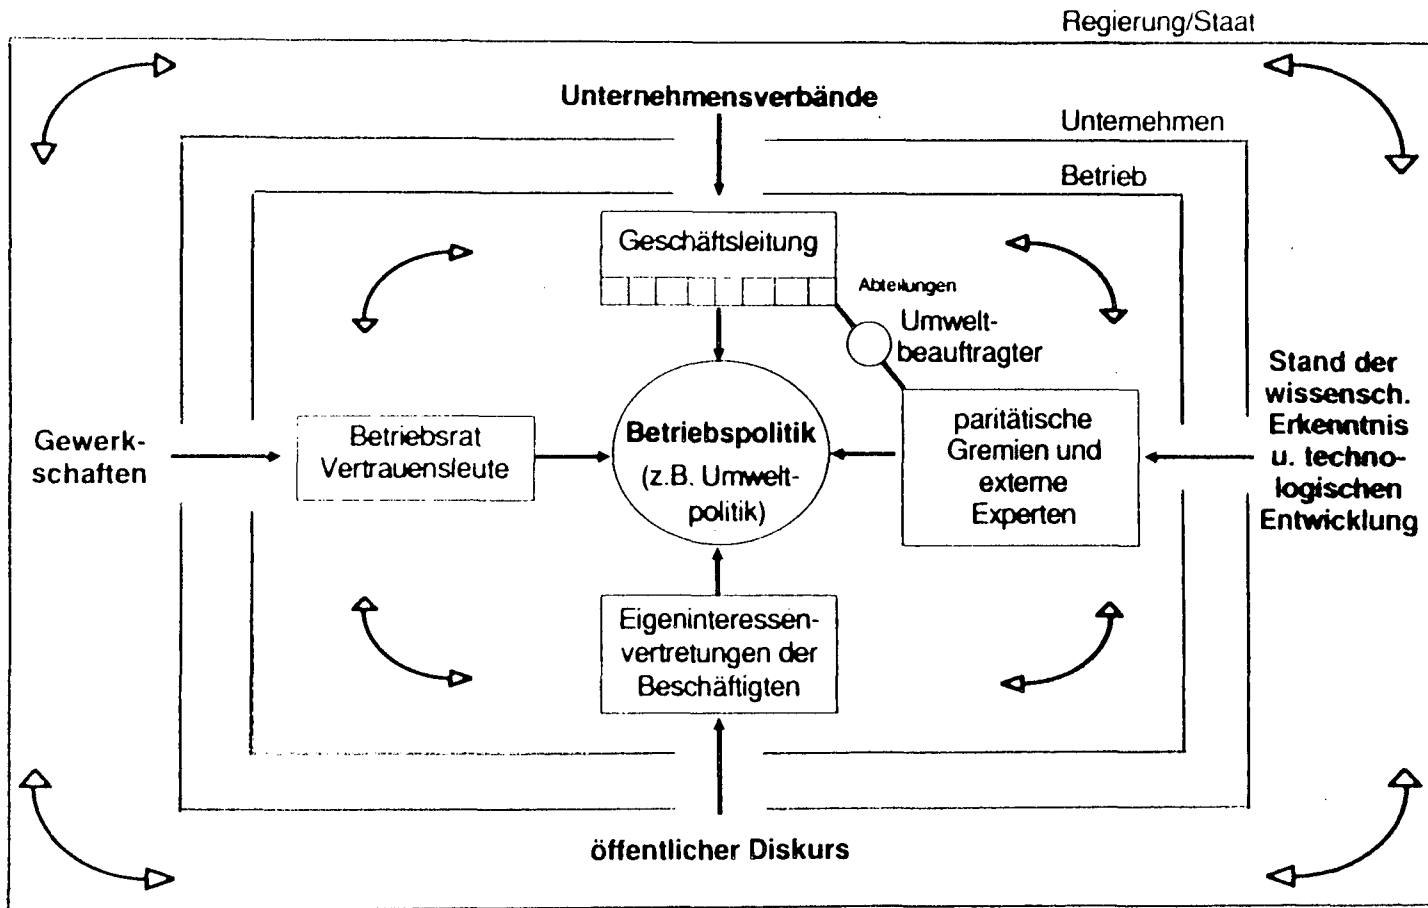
Regierung/Staat

Unternehmensverbände

Unternehmen

Betrieb

Geschäftsleitung

Abteilungen

Umweltbeauftragter

Stand der wissensch. Erkenntnis u. technologischen Entwicklung

Gewerkschaften

Betriebsrat Vertrauensleute

Betriebspolitik (z.B. Umweltpolitik)

paritätische Gremien und externe Experten

Eigeninteressenvertretungen der Beschäftigten

öffentlicher Diskurs